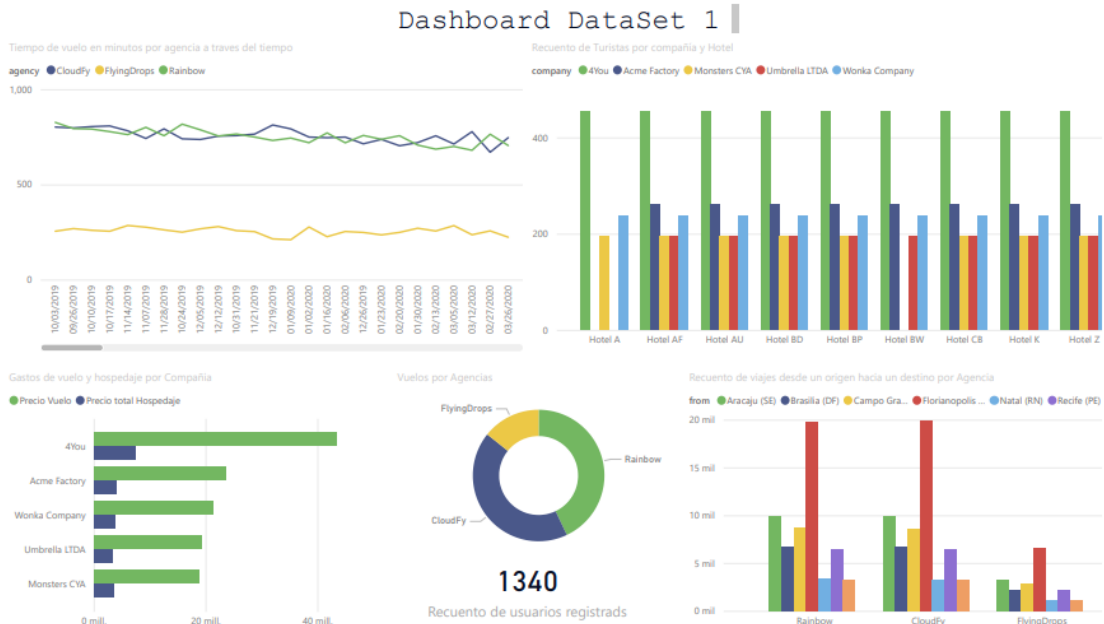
Dashboard DataSet 1

Tiempo de vuelo en minutos por agencia a traves del tiempo

agency CloudFy FlyingDrops Rainbow

1,000
500
0

10/03/2019 09/26/2019 10/10/2019 10/17/2019 11/14/2019 11/07/2019 11/28/2019 10/24/2019 12/05/2019 12/12/2019 10/31/2019 11/21/2019 12/19/2019 01/09/2020 01/02/2020 01/16/2020 12/26/2019 02/06/2020 01/23/2020 02/20/2020 01/30/2020 02/13/2020 03/05/2020 03/12/2020 02/27/2020 03/26/2020

Recuento de Turistas por compañía y Hotel

company 4You Acme Factory Monsters CYA Umbrella LTDA Wonka Company

400
200
0

Hotel A Hotel AF Hotel AU Hotel BD Hotel BP Hotel BW Hotel CB Hotel K Hotel Z

Gastos de vuelo y hospedaje por Compañía

Precio Vuelo Precio total Hospedaje

4You
Acme Factory
Wonka Company
Umbrella LTDA
Monsters CYA

0 mill. 20 mill. 40 mill.

Vuelos por Agencias

FlyingDrops
Rainbow
CloudFy

1340
Recuento de usuarios registrads

Recuento de viajes desde un origen hacia un destino por Agencia

from Aracaju (SE) Brasilia (DF) Campo Gra... Florianopolis ... Natal (RN) Recife (PE)

20 mil
15 mil
10 mil
5 mil
0 mil

Rainbow CloudFy FlyingDrops